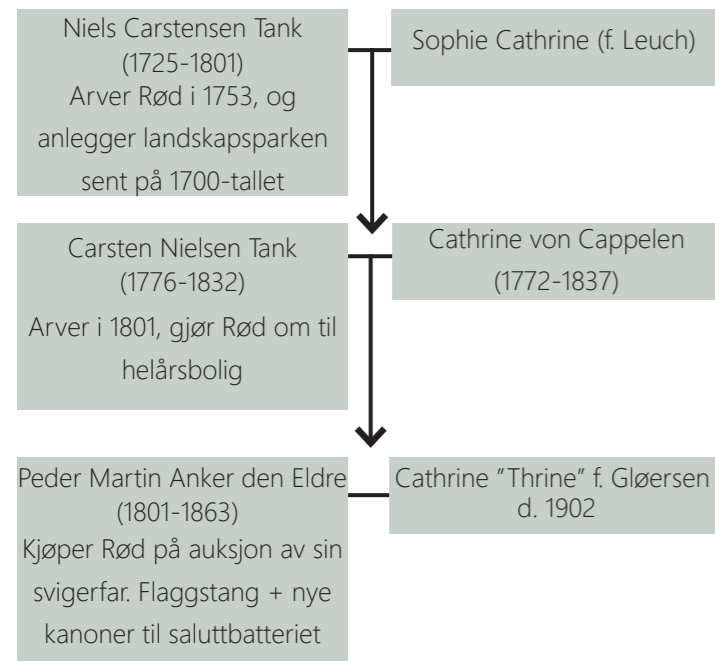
Niels Carstensen Tank
(1725-1801)
Arver Rød i 1753, og anlegger landskapsparken sent på 1700-tallet

Sophie Cathrine (f. Leuch)

Carsten Nielsen Tank
(1776-1832)
Arver i 1801, gjør Rød om til helårsbolig

Cathrine von Cappelen
(1772-1837)

Peder Martin Anker den Eldre
(1801-1863)
Kjøper Rød på auksjon av sin svigerfar. Flaggstang + nye kanoner til saluttbatteriet

Cathrine "Thrine" f. Gløersen
d. 1902